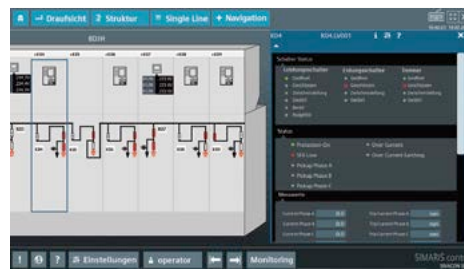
Draufsicht Strukter Single Line + Navigation

BD1R

KO4 BD4.LV001

Schalter Status
Leistungsschalter Erdungsschalter Trenner

Status
Protection On Over Current
Over Current Latching

Messwerte

! ? Einstellungen operator Monitoring

SIMARIS control